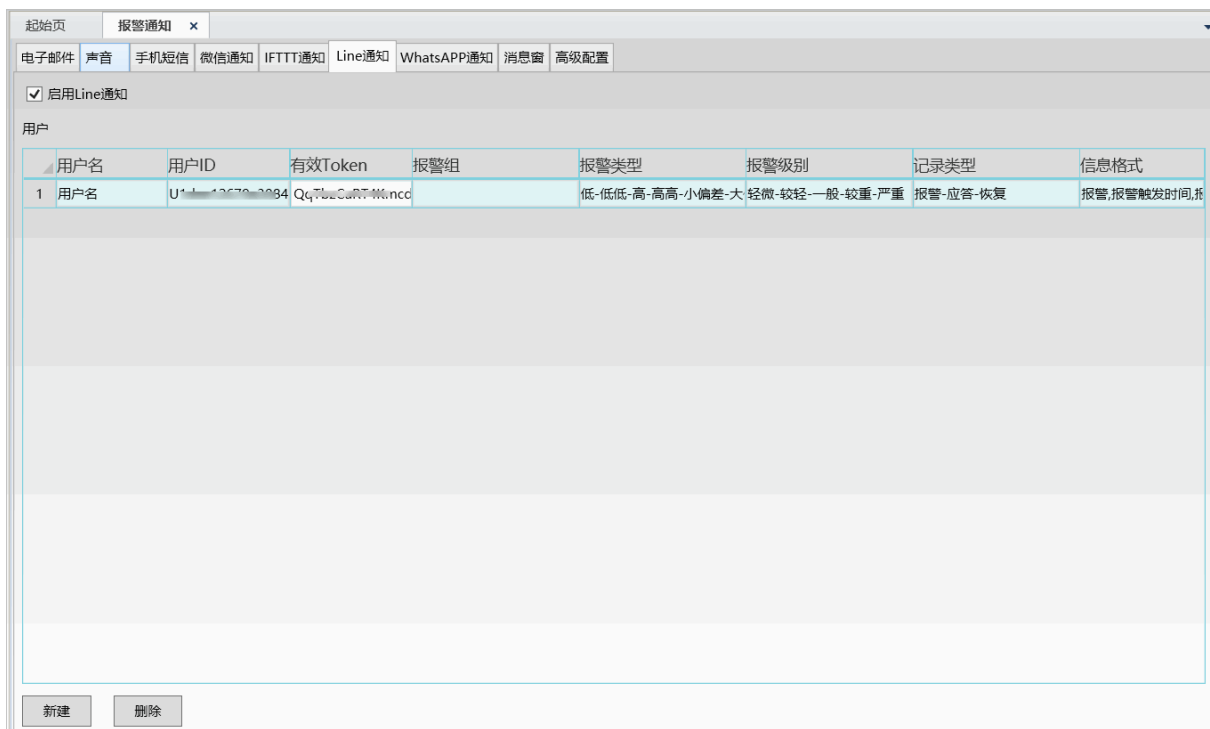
起始页 报警通知 ×

电子邮件 声音 手机短信 微信通知 IFTTT通知 Line通知 WhatsAPP通知 消息窗 高级配置

☑ 启用Line通知

用户

| | 用户名 | 用户ID | 有效Token | 报警组 | 报警类型 | 报警级别 | 记录类型 | 信息格式 |
|---|---|---|---|---|---|---|---|---|
| 1 | 用户名 | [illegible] | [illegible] | | 低-低低-高-高高-小偏差-大 | 轻微-较轻-一般-较重-严重 | 报警-应答-恢复 | 报警,报警触发时间,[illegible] |

新建 删除